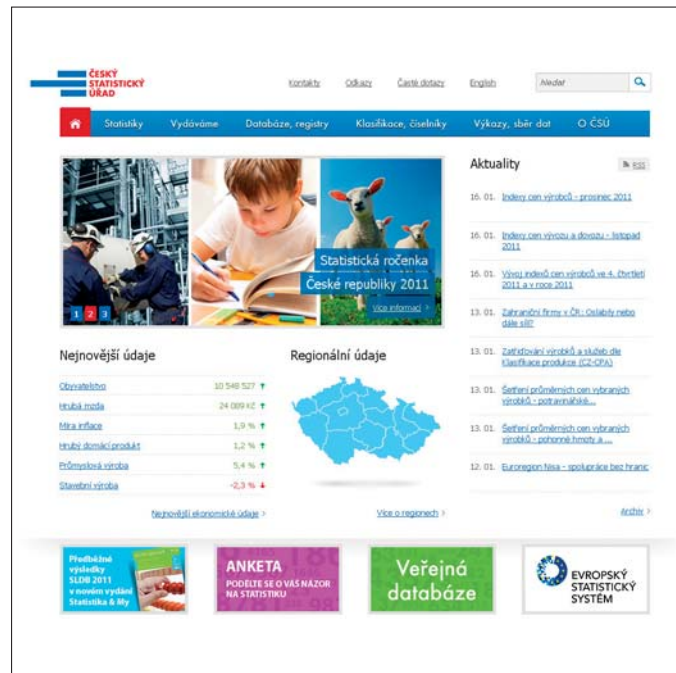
ČESKÝ STATISTICKÝ ÚŘAD

Kontakty Odkazy Časté dotazy English Hledat

Statistiky Vydáváme Databáze, registry Klasifikace, číselníky Výkazy, sběr dat O ČSÚ

1 2 3

Statistická ročenka České republiky 2011

Více informací

Aktuality

RSS

16. 01. Indexy cen výrobců - prosinec 2011

16. 01. Indexy cen vývozu a dovozu - listopad 2011

16. 01. Vývoj indexů cen výrobců ve 4. čtvrtletí 2011 a v roce 2011

13. 01. Zahraniční firmy v ČR: Oslabily nebo dále sílí?

13. 01. Zatřiďování výrobků a služeb dle Klasifikace produkce (CZ-CPA)

13. 01. Šetření průměrných cen vybraných výrobků - potravinářské...

13. 01. Šetření průměrných cen vybraných výrobků - pohonné hmoty a ...

12. 01. Euroregion Nisa - spolupráce bez hranic

Archiv

Nejnovější údaje

| | |
|---|---|
| Obyvatelstvo | 10 548 527 |
| Hrubá mzda | 24 089 Kč |
| Míra inflace | 1,9 % |
| Hrubý domácí produkt | 1,2 % |
| Průmyslová výroba | 5,4 % |
| Stavební výroba | -2,3 % |

Nejnovější ekonomické údaje

Regionální údaje

Více o regionech

Předběžné výsledky SLDB 2011 v novém vydání Statistika & My

ANKETA PODĚLTE SE O VÁŠ NÁZOR NA STATISTIKU

Veřejná databáze

EVROPSKÝ STATISTICKÝ SYSTÉM